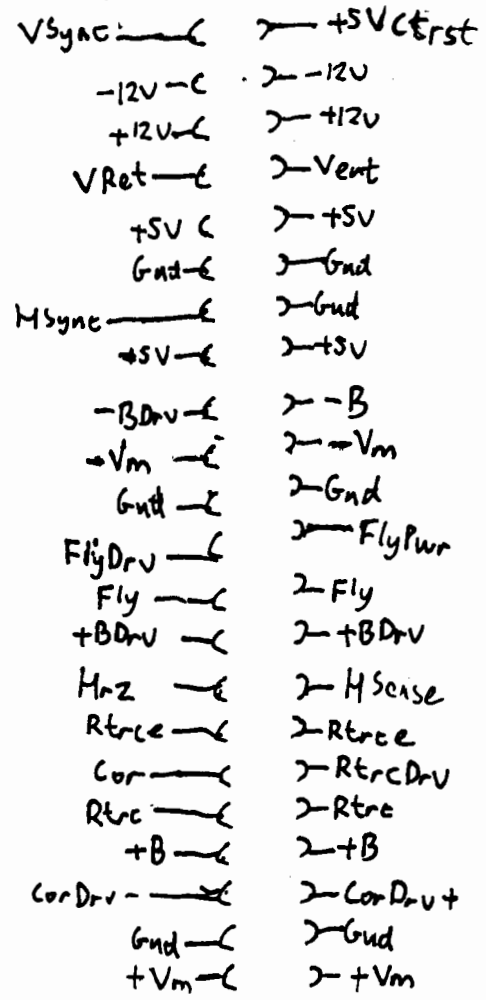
VSync — +5VCtrst
-12V — -12V
+12V — +12V
VRet — Vent
+5V — +5V
Gnd — Gnd
HSync — Gnd
+5V — +5V
-BDrv — -B
-Vm — -Vm
Gnd — Gnd
FlyDrv — FlyPwr
Fly — Fly
+BDrv — +BDrV
Hrz — HSense
Rtrce — Rtrce
Cor — RtrcDrV
Rtrc — Rtrc
+B — +B
CorDrv- — CorDrv+
Gnd — Gnd
+Vm — +Vm